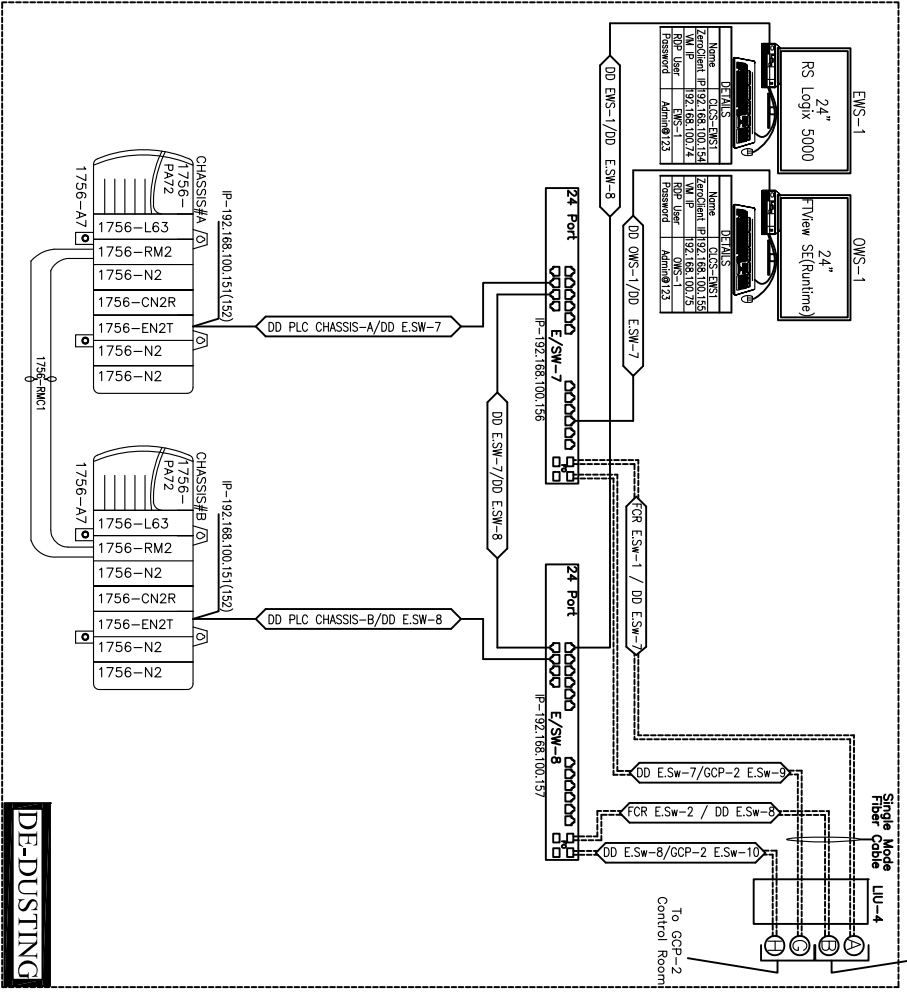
EWS-1

24"
RS Logix 5000

| DETAILS | |
|---|---|
| Name | CICS-EWS1 |
| ZeroClient IP | 192.168.100.154 |
| VM IP | 192.168.100.74 |
| RDP User | EWS-1 |
| Password | Admin@123 |

OWS-1

24"
FTView SE(Runtime)

| DETAILS | |
|---|---|
| Name | CICS-OWS1 |
| ZeroClient IP | 192.168.100.155 |
| VM IP | 192.168.100.75 |
| RDP User | OWS-1 |
| Password | Admin@123 |

DD EWS-1/DD E.SW-8

DD OWS-1/DD E.SW-7

CHASSIS#A
1756-PA72
1756-A7
1756-L63
1756-RM2
1756-N2
1756-CN2R
1756-EN2T
1756-N2
1756-N2
IP-192.168.100.151(152)

DD PLC CHASSIS-A/DD E.SW-7

24 Port
E/SW-7
IP-192.168.100.156

1756-RMC1

DD E.SW-7/DD E.SW-8

CHASSIS#B
1756-PA72
1756-A7
1756-L63
1756-RM2
1756-N2
1756-CN2R
1756-EN2T
1756-N2
1756-N2
IP-192.168.100.151(152)

DD PLC CHASSIS-B/DD E.SW-8

24 Port
E/SW-8
IP-192.168.100.157

FCR E.Sw-1 / DD E.Sw-7

DD E.Sw-7/GCP-2 E.Sw-9

FCR E.Sw-2 / DD E.Sw-8

DD E.Sw-8/GCP-2 E.Sw-10

Single Mode Fiber Cable

LIU-4

H G B A

To GCP-2 Control Room

DE-DUSTING